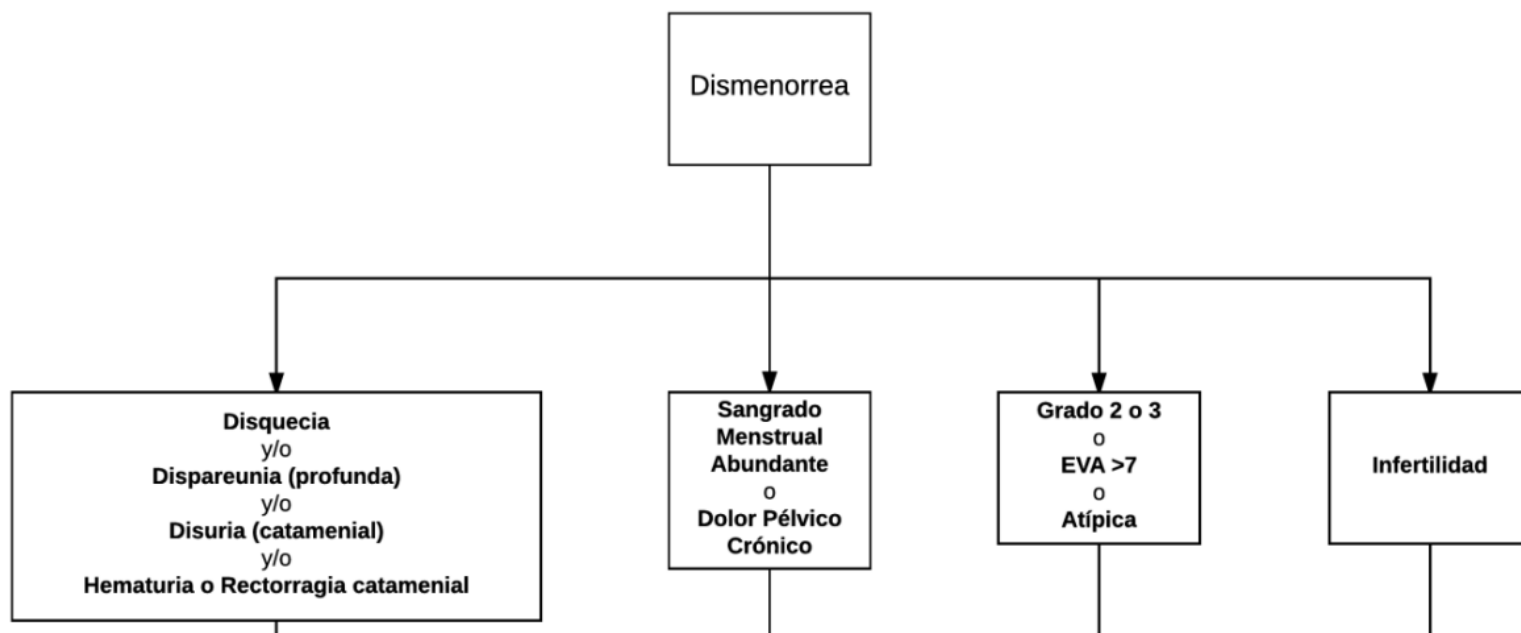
Dismenorrea

Disquecia
y/o
Dispareunia (profunda)
y/o
Disuria (catamenial)
y/o
Hematuria o Rectorragia catamenial

Sangrado Menstrual Abundante
o
Dolor Pélvico Crónico

Grado 2 o 3
o
EVA >7
o
Atípica

Infertilidad